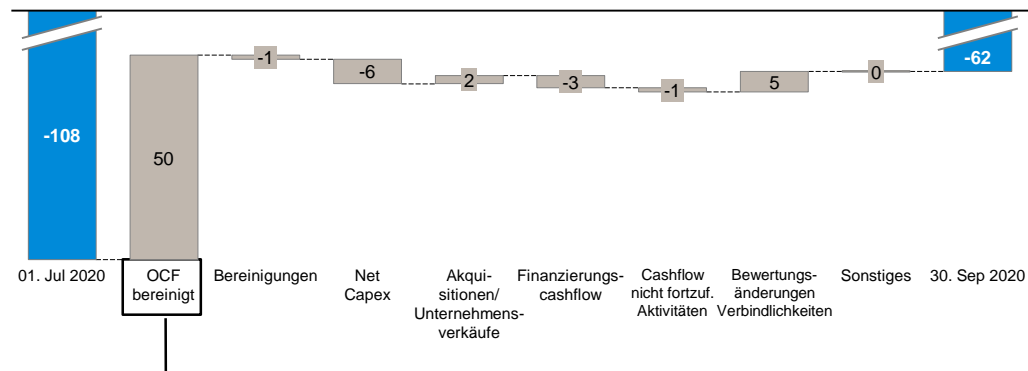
-108

50

-1

-6

2

-3

-1

5

0

-62

01. Jul 2020

OCF bereinigt

Bereinigungen

Net Capex

Akquisitionen/ Unternehmensverkäufe

Finanzierungscashflow

Cashflow nicht fortzuf. Aktivitäten

Bewertungsänderungen Verbindlichkeiten

Sonstiges

30. Sep 2020